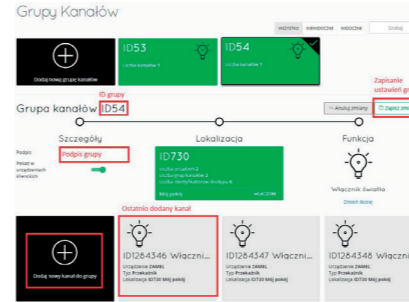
Grupy Kanałów

WSZYSTKIE KANAŁOWE WIDOCZNE Dodaj

Dodaj nową grupę kanałów

ID53
Liczba kanałów: 1

ID54
Liczba kanałów: 1

ID grupy

Zapisanie ustawień grupy

Grupa kanałów ID54

Anuluj zmiany

Zapisz zmi

Szczegóły

Lokalizacja

Funkcja

Podpis

Podpis grupy

Pokaż w urządzeniach klienckich

ID730
Liczba urządzeń: 2
Liczba grup kanałów: 2
Liczba niezdefiniowanych: 0

Mój pokój

WŁĄCZONE

Włącznik światła

Zmień funkcję

Ostatnio dodany kanał

Dodaj nowy kanał do grupy

ID1284346 Włączni...
Urządzenie ZAMEL
Typ Przekaźnik
Lokalizacja ID730 Mój pokój

ID1284347 Włączni...
Urządzenie ZAMEL
Typ Przekaźnik
Lokalizacja ID730 Mój pokój

ID1284348 Włączni...
Urządzenie ZAMEL
Typ Przekaźnik
Lokalizacja ID730 Mój pokój